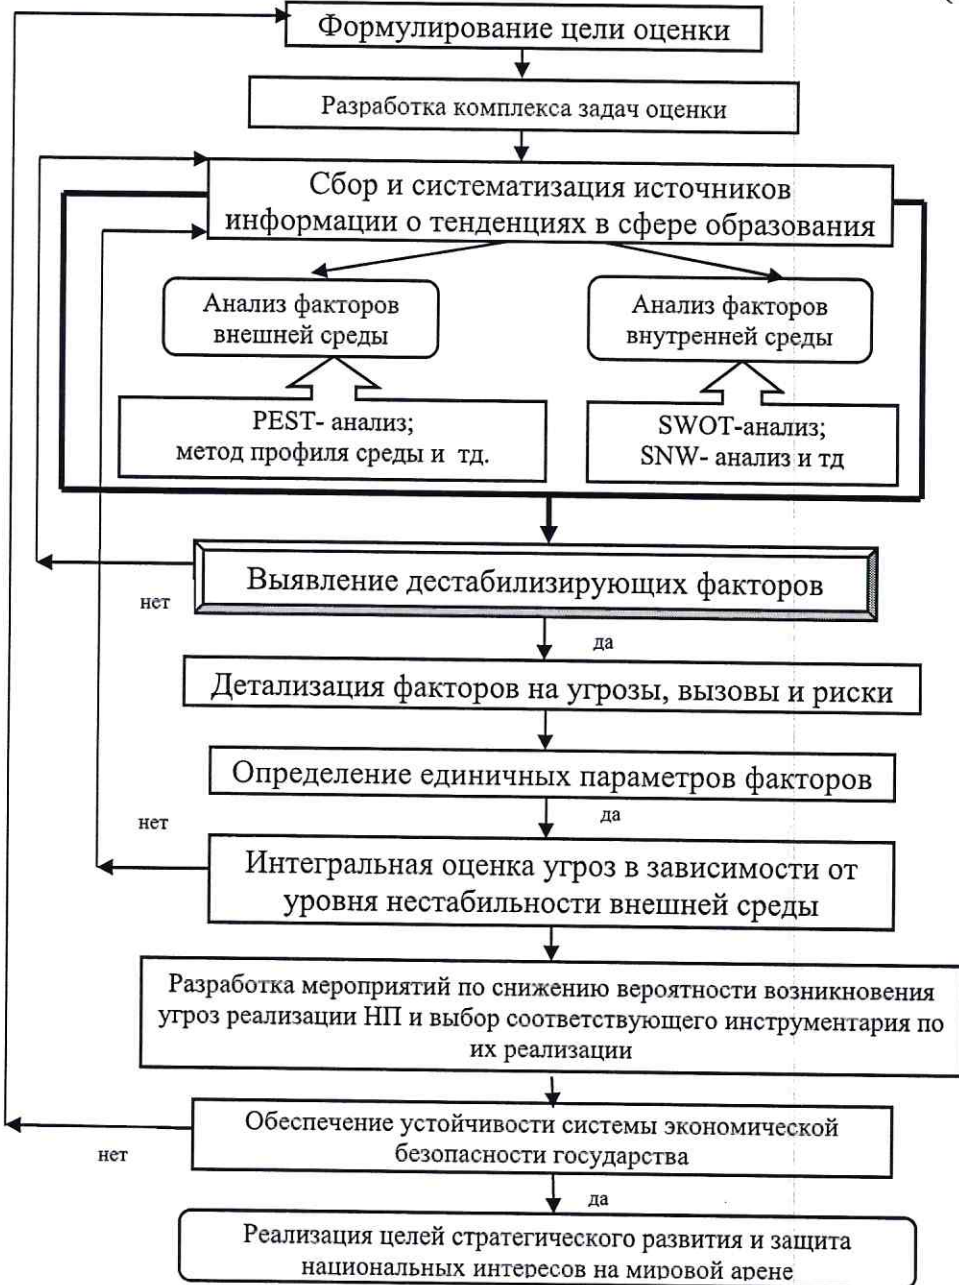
Формулирование цели оценки

Разработка комплекса задач оценки

Сбор и систематизация источников информации о тенденциях в сфере образования

Анализ факторов внешней среды

Анализ факторов внутренней среды

PEST- анализ; метод профиля среды и тд.

SWOT-анализ; SNW- анализ и тд

Выявление дестабилизирующих факторов

нет

да

Детализация факторов на угрозы, вызовы и риски

Определение единичных параметров факторов

нет

да

Интегральная оценка угроз в зависимости от уровня нестабильности внешней среды

Разработка мероприятий по снижению вероятности возникновения угроз реализации НП и выбор соответствующего инструментария по их реализации

Обеспечение устойчивости системы экономической безопасности государства

нет

да

Реализация целей стратегического развития и защита национальных интересов на мировой арене